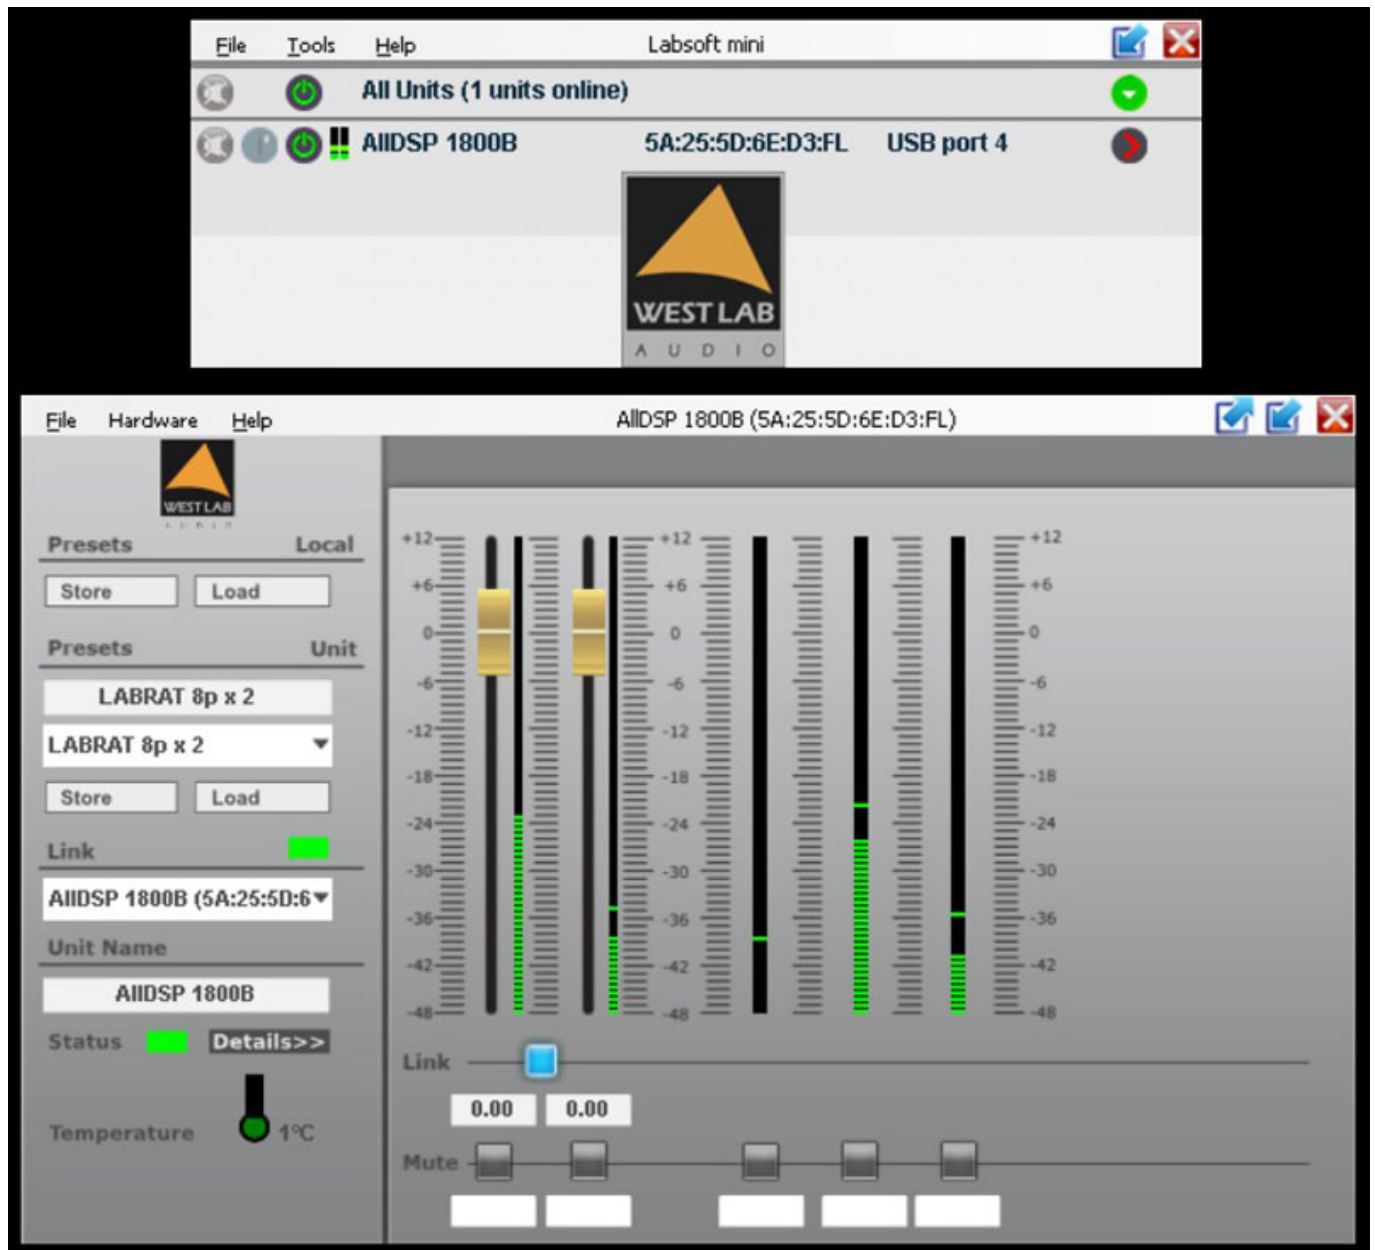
File Tools Help Labsoft mini

All Units (1 units online)

AllDSP 1800B 5A:25:5D:6E:D3:FL USB port 4

WEST LAB
A U D I O

File Hardware Help AllDSP 1800B (5A:25:5D:6E:D3:FL)

WEST LAB

Presets Local

Store Load

Presets Unit

LABRAT 8p x 2

LABRAT 8p x 2

Store Load

Link

AllDSP 1800B (5A:25:5D:6

Unit Name

AllDSP 1800B

Status Details>>

Temperature 1°C

+12 +6 0 -6 -12 -18 -24 -30 -36 -42 -48

+12 +6 0 -6 -12 -18 -24 -30 -36 -42 -48

+12 +6 0 -6 -12 -18 -24 -30 -36 -42 -48

Link

0.00 0.00

Mute